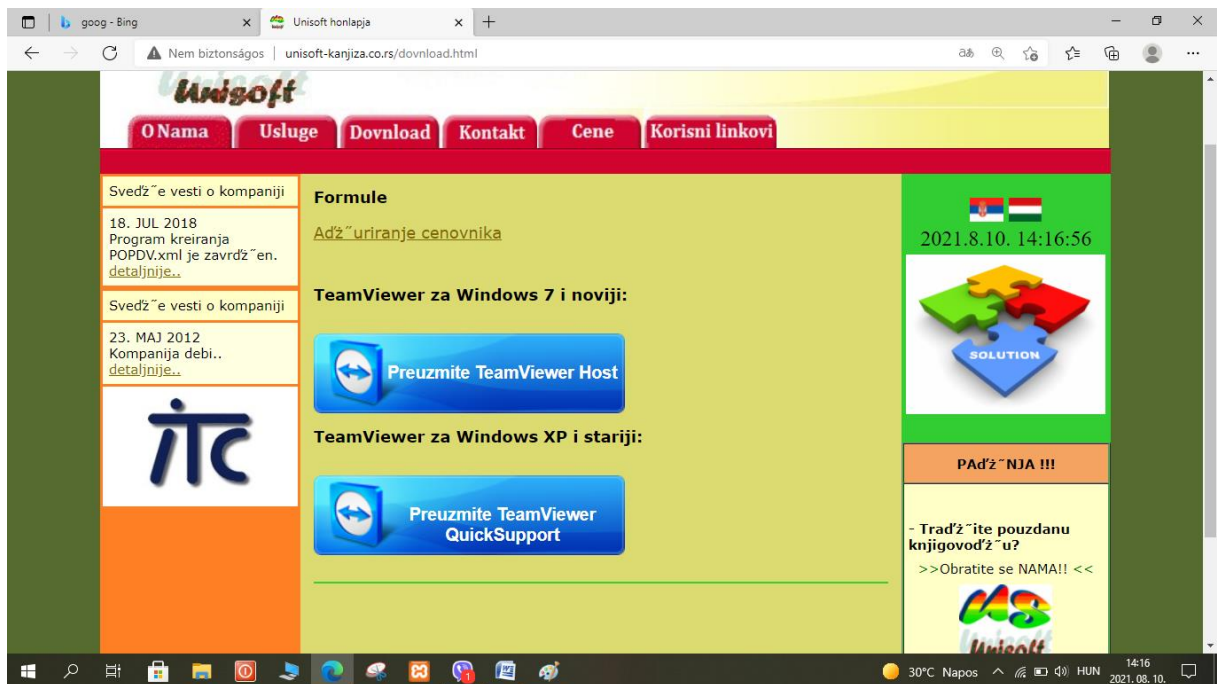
goog - Bing
Unisoft honlapja
Nem biztonságos | unisoft-kanjiza.co.rs/dovnload.html

Unisoft

O Nama | Usluge | Dovnload | Kontakt | Cene | Korisni linkovi

Sveďž˝e vesti o kompaniji

18. JUL 2018
Program kreiranja POPDV.xml je završ˝en.
detaljnije..

Sveďž˝e vesti o kompaniji

23. MAJ 2012
Kompanija debi..
detaljnije..

ITC

Formule

Aďž˝uriranje cenovnika

TeamViewer za Windows 7 i noviji:

Preuzmite TeamViewer Host

TeamViewer za Windows XP i stariji:

Preuzmite TeamViewer QuickSupport

2021.8.10. 14:16:56

SOLUTION

PAďž˝NJA !!!

- Traďž˝ite pouzdanu knjigovoďž˝u?
>>Obratite se NAMA!! <<

US
Unisoft

30°C Napos HUN 14:16 2021. 08. 10.